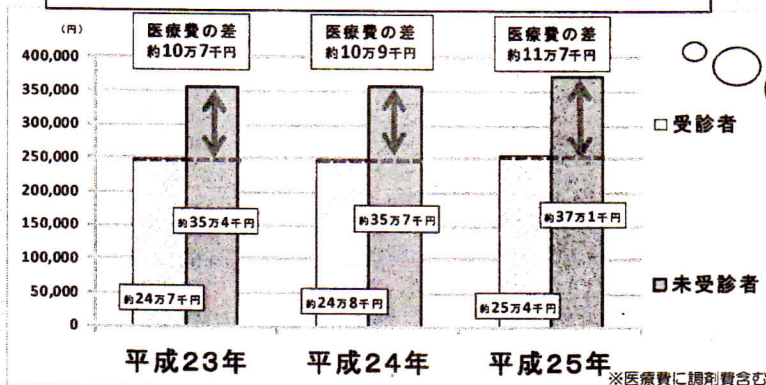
(円)
400,000
350,000
300,000
250,000
200,000
150,000
100,000
50,000
0

医療費の差
約10万7千円

医療費の差
約10万9千円

医療費の差
約11万7千円

約35万4千円
約24万7千円

約35万7千円
約24万8千円

約37万1千円
約25万4千円

□受診者
□未受診者

平成23年
平成24年
平成25年

※医療費に調剤費含む